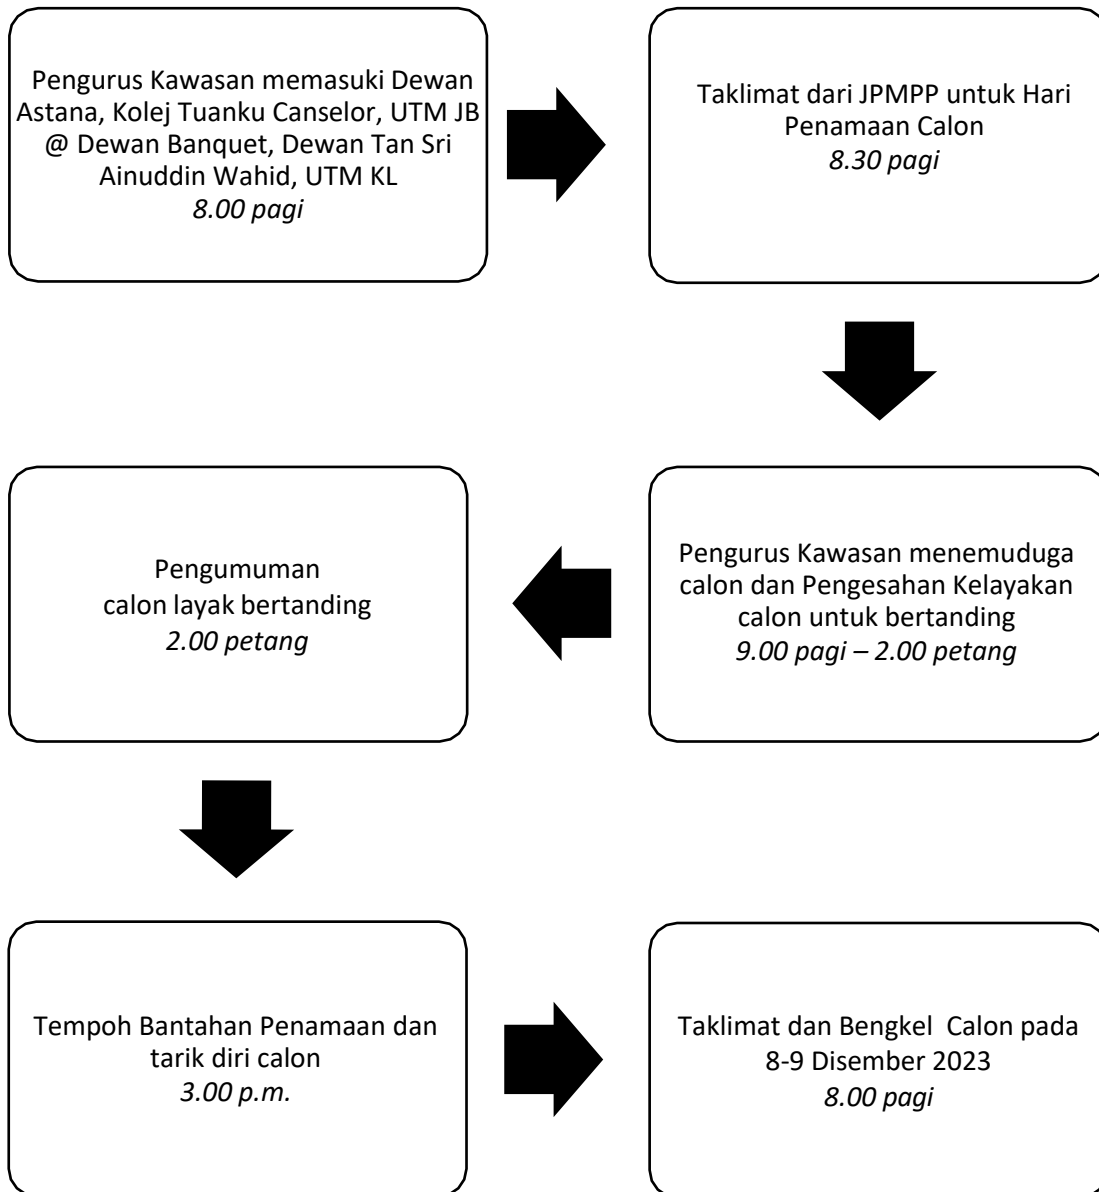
Pengurus Kawasan memasuki Dewan Astana, Kolej Tuanku Canselor, UTM JB @ Dewan Banquet, Dewan Tan Sri Ainuddin Wahid, UTM KL
*8.00 pagi*

Taklimat dari JPMPP untuk Hari Penamaan Calon
*8.30 pagi*

Pengurus Kawasan menemuduga calon dan Pengesahan Kelayakan calon untuk bertanding
*9.00 pagi – 2.00 petang*

Pengumuman calon layak bertanding
*2.00 petang*

Tempoh Bantahan Penamaan dan tarik diri calon
*3.00 p.m.*

Taklimat dan Bengkel Calon pada 8-9 Disember 2023
*8.00 pagi*